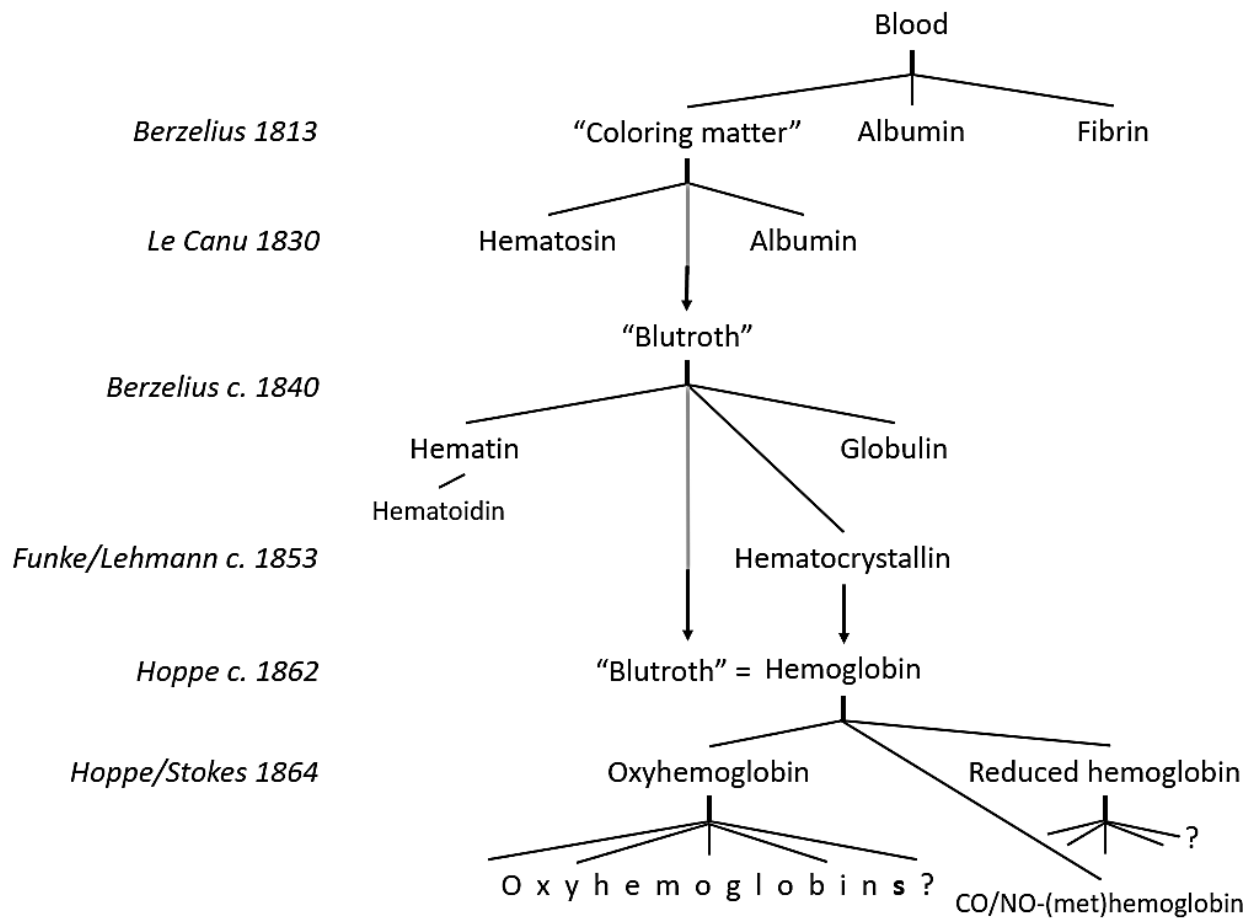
Blood

Berzelius 1813
"Coloring matter"
Albumin
Fibrin

Le Canu 1830
Hematosin
Albumin

"Blutroth"

Berzelius c. 1840
Hematin
Globulin
Hematoidin

Funke/Lehmann c. 1853
Hematocrystallin

Hoppe c. 1862
"Blutroth" = Hemoglobin

Hoppe/Stokes 1864
Oxyhemoglobin
Reduced hemoglobin

Oxyhemoglobins?
?
CO/NO-(met)hemoglobin